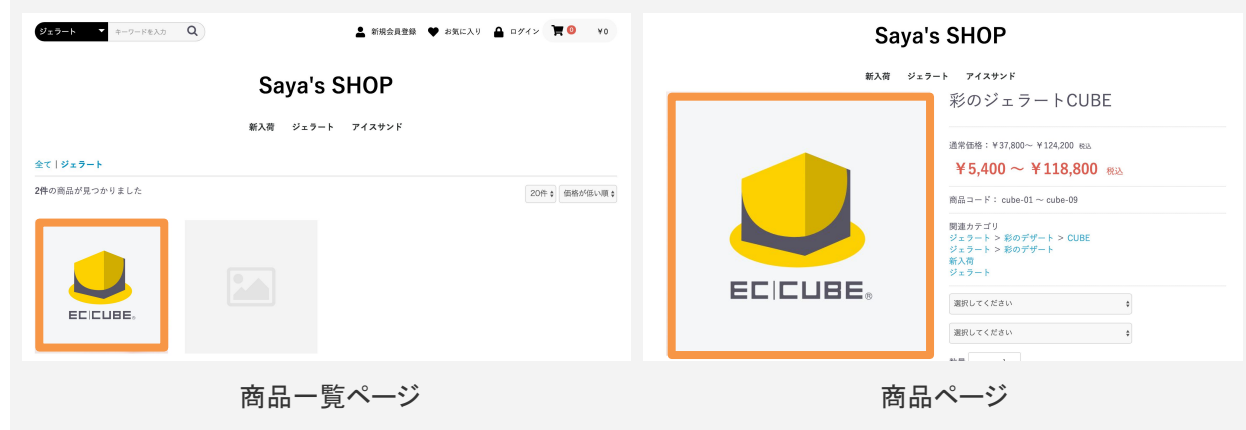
ジェラート キーワードを入力

新規会員登録 お気に入り ログイン 0 ¥0

Saya's SHOP

新入荷 ジェラート アイスサンド

全て | ジェラート

2件の商品が見つかりました

20件 価格が低い順

EC|CUBE

商品一覧ページ

Saya's SHOP

新入荷 ジェラート アイスサンド

EC|CUBE

彩のジェラートCUBE

通常価格：¥37,800〜 ¥124,200 税込

¥5,400 〜 ¥118,800 税込

商品コード： cube-01 〜 cube-09

関連カテゴリ
ジェラート ＞ 彩のデザート ＞ CUBE
ジェラート ＞ 彩のデザート
新入荷
ジェラート

選択してください

選択してください

商品ページ